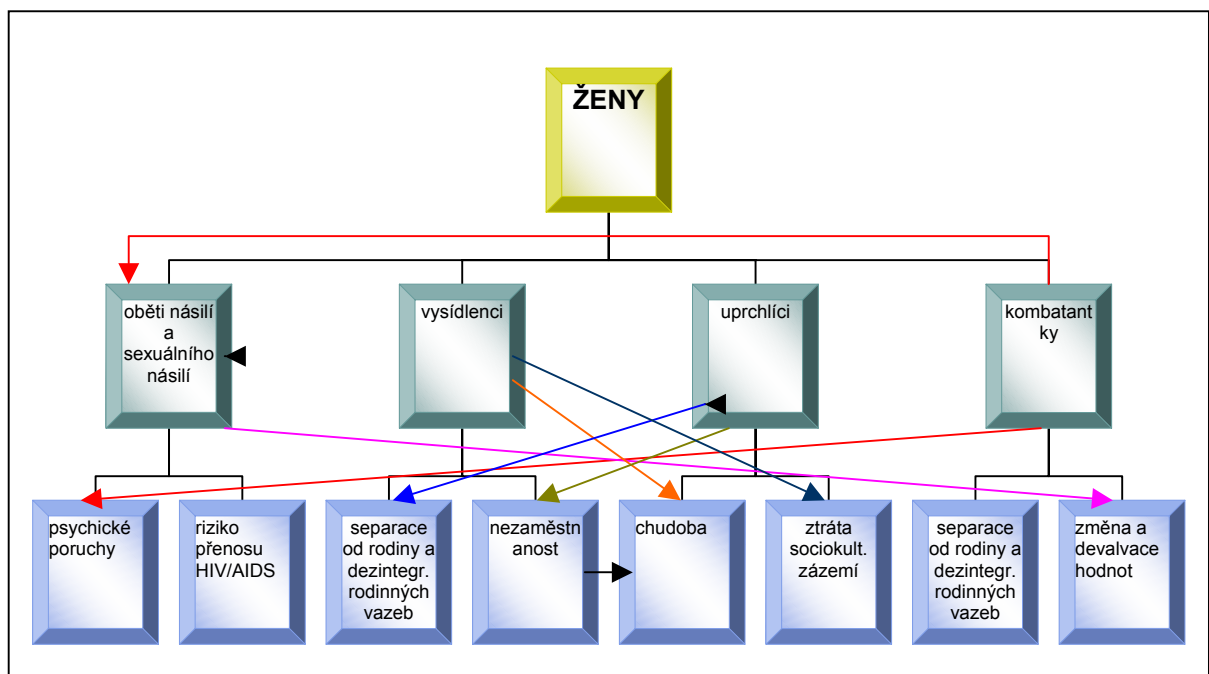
ŽENY

oběti násilí a sexuálního násilí

vysídlenci

uprchlíci

kombatant ky

psychické poruchy

riziko přenosu HIV/AIDS

separace od rodiny a dezintegr. rodinných vazeb

nezaměstn anost

chudoba

ztráta sociokult. zázemí

separace od rodiny a dezintegr. rodinných vazeb

změna a devalvace hodnot